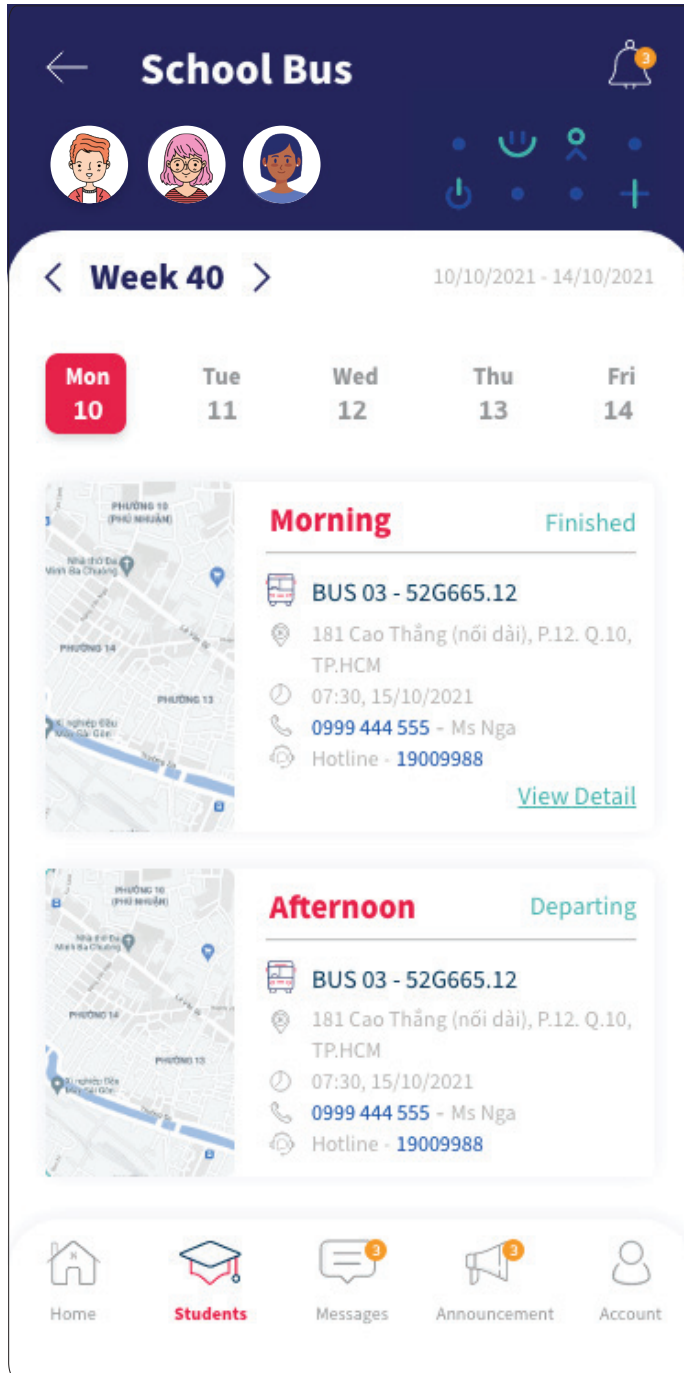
School Bus

3

Week 40

10/10/2021 - 14/10/2021

Mon 10

Tue 11

Wed 12

Thu 13

Fri 14

PHƯỜNG 10 (PHÚ NHUẬN)

Nhà thờ Đa Minh Ba Chuông

PHƯỜNG 14

PHƯỜNG 13

Xí nghiệp Đầu Máy Sài Gòn

Morning

Finished

BUS 03 - 52G665.12

181 Cao Thắng (nối dài), P.12. Q.10, TP.HCM

07:30, 15/10/2021

0999 444 555 - Ms Nga

Hotline - 19009988

View Detail

PHƯỜNG 10 (PHÚ NHUẬN)

Nhà thờ Đa Minh Ba Chuông

PHƯỜNG 14

PHƯỜNG 13

Xí nghiệp Đầu Máy Sài Gòn

Afternoon

Departing

BUS 03 - 52G665.12

181 Cao Thắng (nối dài), P.12. Q.10, TP.HCM

07:30, 15/10/2021

0999 444 555 - Ms Nga

Hotline - 19009988

Home

Students

3

Messages

3

Announcement

Account